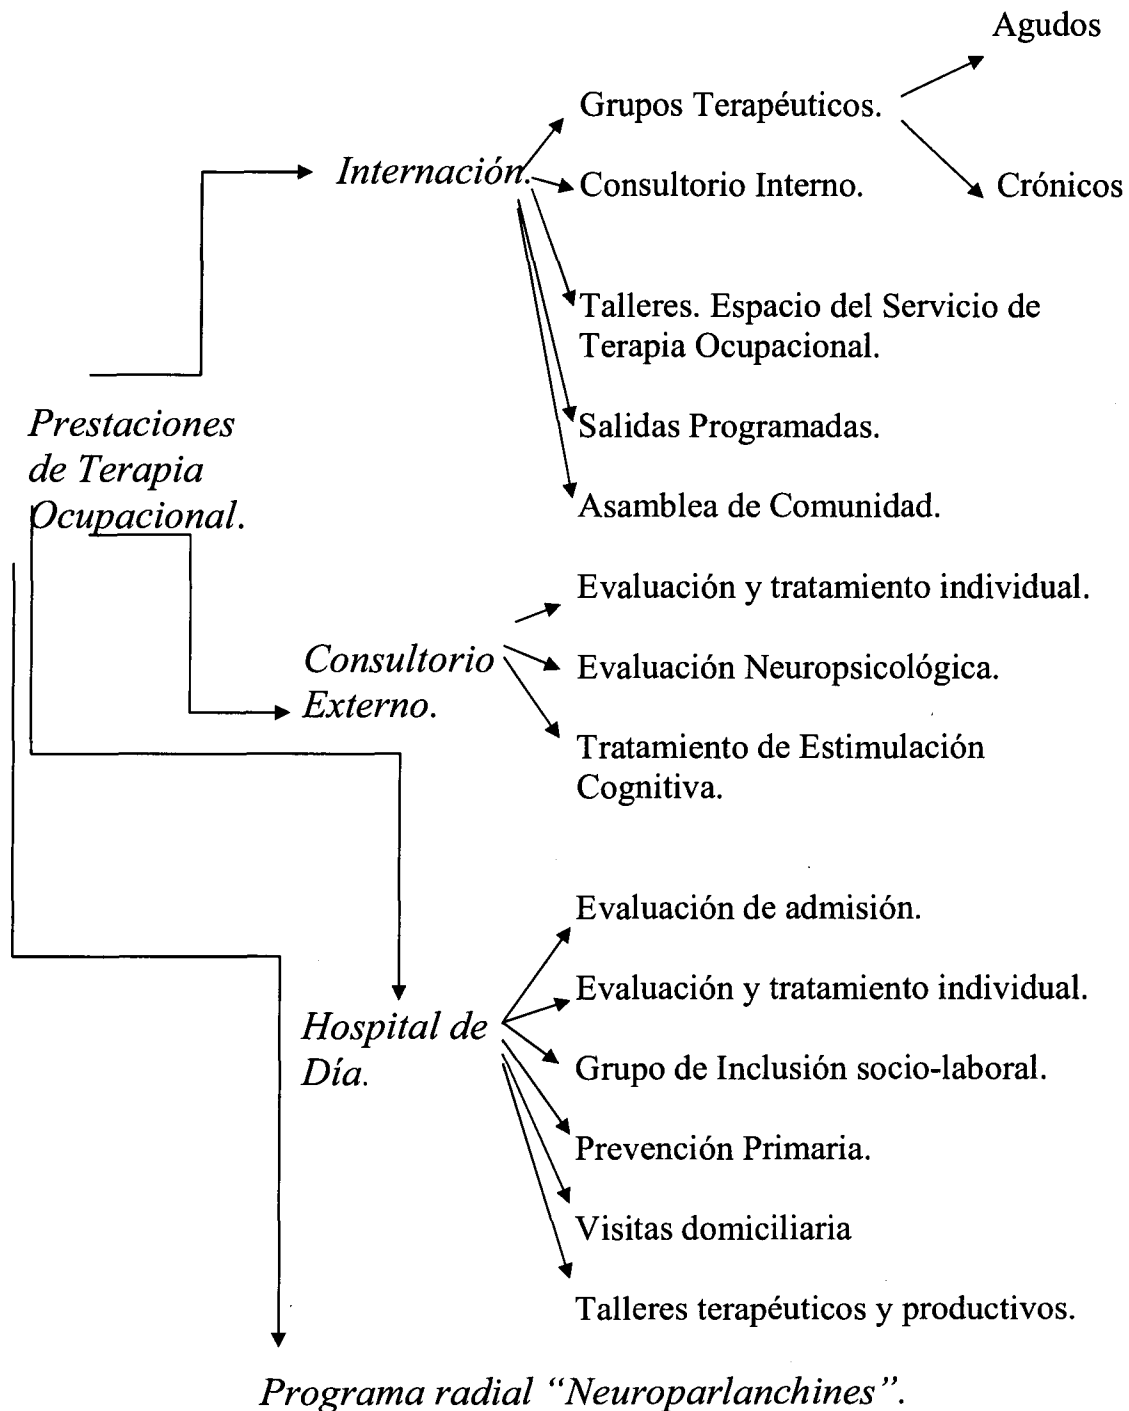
Prestaciones de Terapia Ocupacional.

Internación.

Grupos Terapéuticos.

Agudos

Crónicos

Consultorio Interno.

Talleres. Espacio del Servicio de Terapia Ocupacional.

Salidas Programadas.

Asamblea de Comunidad.

Consultorio Externo.

Evaluación y tratamiento individual.

Evaluación Neuropsicológica.

Tratamiento de Estimulación Cognitiva.

Hospital de Día.

Evaluación de admisión.

Evaluación y tratamiento individual.

Grupo de Inclusión socio-laboral.

Prevención Primaria.

Visitas domiciliaria

Talleres terapéuticos y productivos.

Programa radial "Neuroparlanchines".